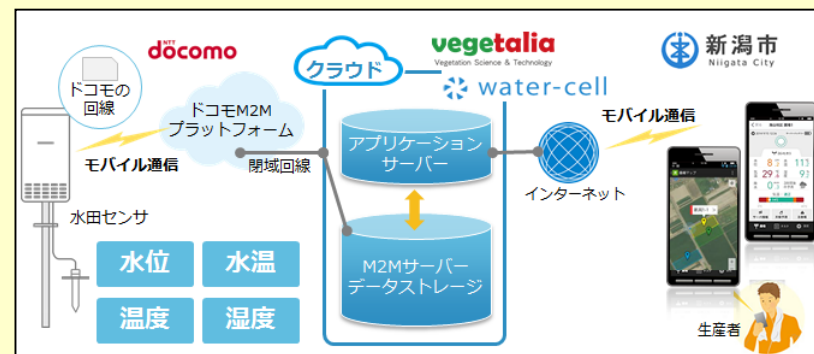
NTT docomo

ドコモの回線

ドコモM2M プラットフォーム

モバイル通信

閉域回線

水田センサ

水位

水温

温度

湿度

クラウド

vegetalia
Vegetation Science & Technology

water-cell

アプリケーションサーバー

M2Mサーバー データストレージ

インターネット

モバイル通信

新潟市
Niigata City

生産者